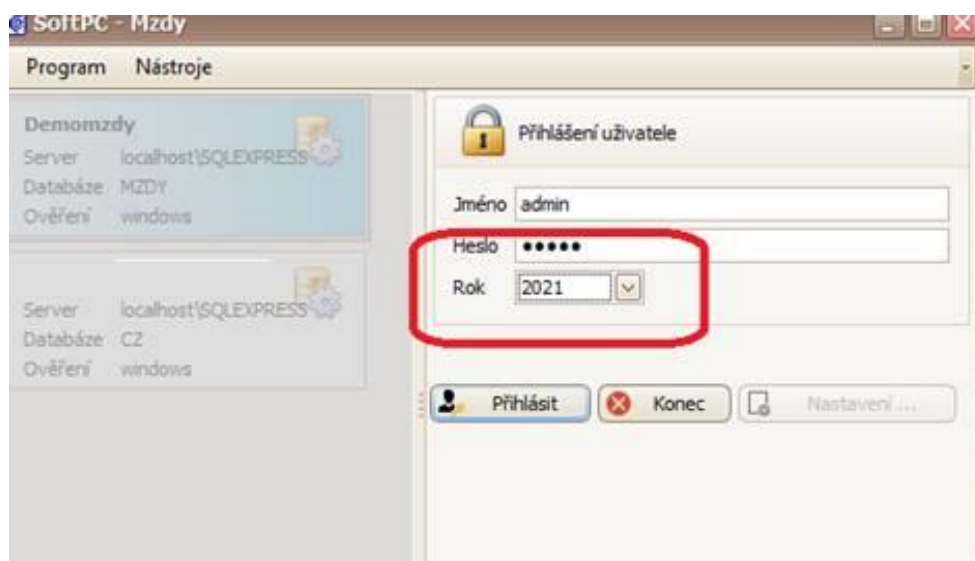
SoftPC - Mzdy

Program Nástroje

Demomzdy
Server localhost\SQLEXPRESS
Databáze MZDY
Ověření windows

Server localhost\SQLEXPRESS
Databáze CZ
Ověření windows

Přihlášení uživatele

Jméno admin
Heslo •••••
Rok 2021

Přihlásit
Konec
Nastavení ...